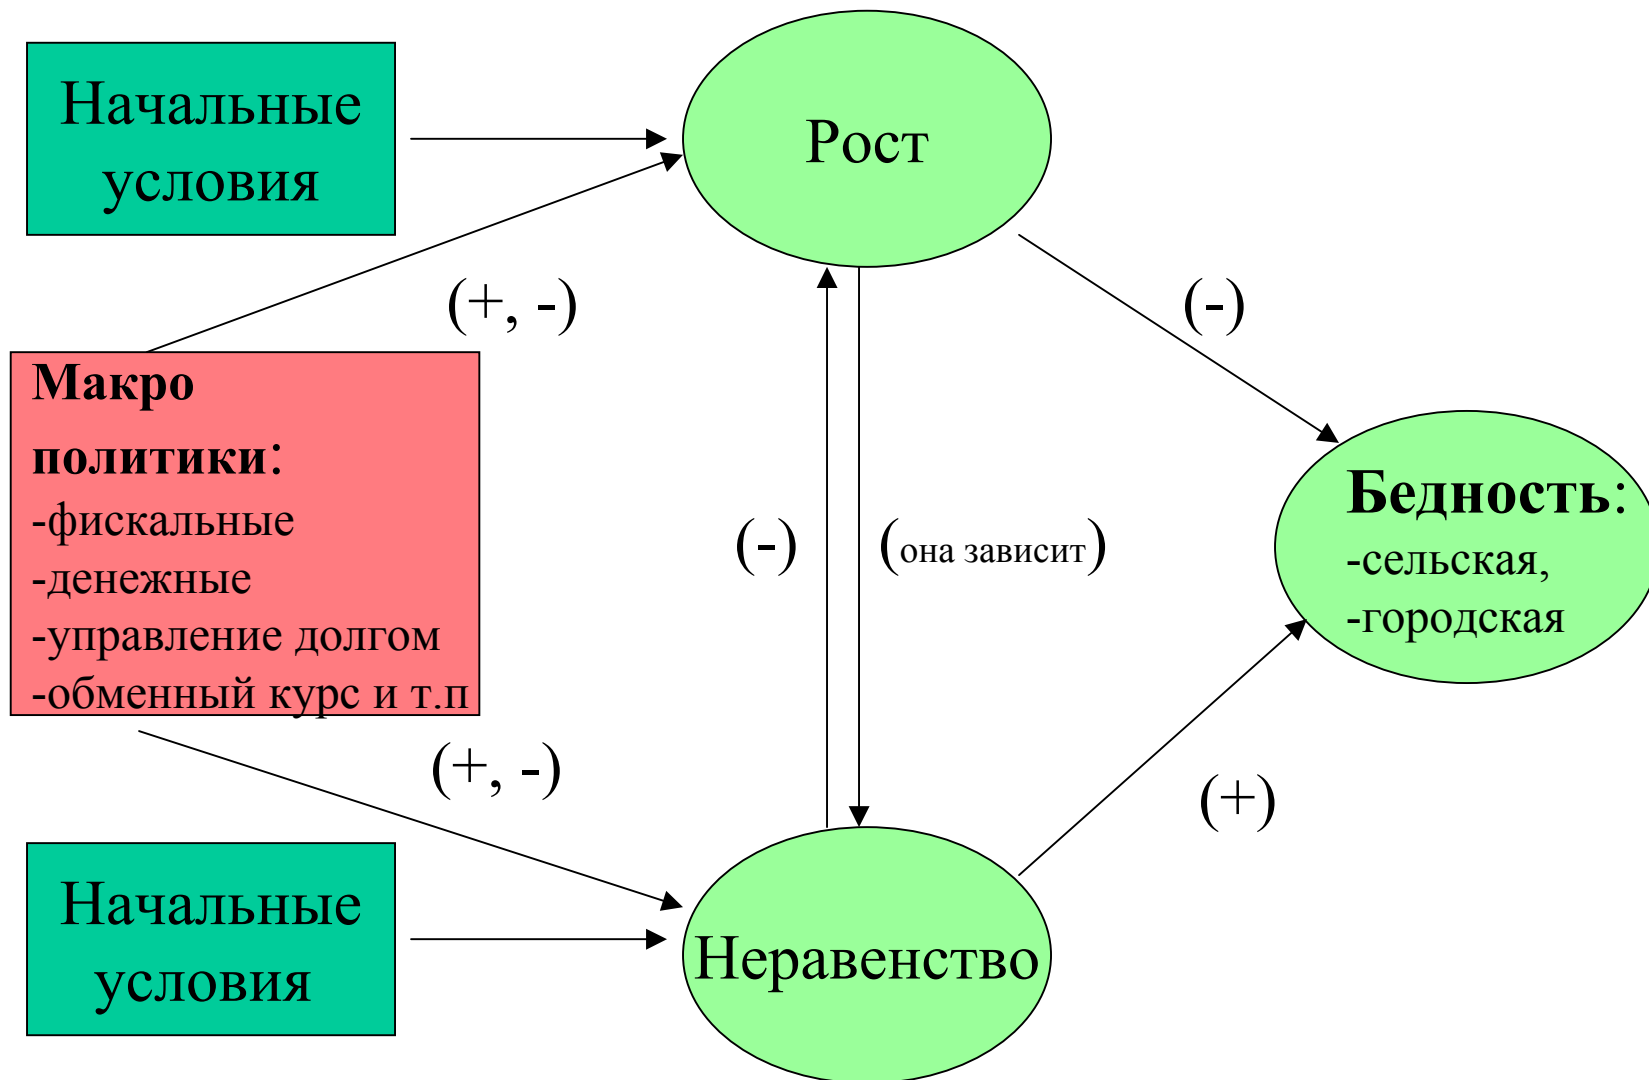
Начальные условия

Рост

(+, -)

(-)

Макро политики:
-фискальные
-денежные
-управление долгом
-обменный курс и т.п

(-)

(она зависит)

Бедность:
-сельская,
-городская

(+, -)

(+)

Начальные условия

Неравенство